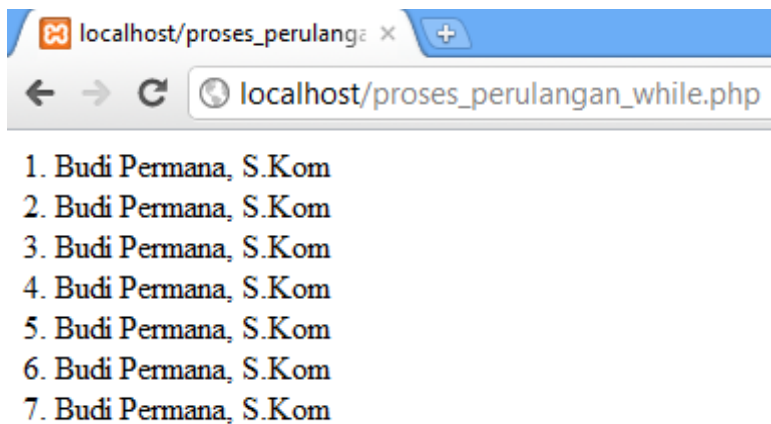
localhost/proses_perulanga ×

localhost/proses_perulangan_while.php

1. Budi Permana, S.Kom
2. Budi Permana, S.Kom
3. Budi Permana, S.Kom
4. Budi Permana, S.Kom
5. Budi Permana, S.Kom
6. Budi Permana, S.Kom
7. Budi Permana, S.Kom